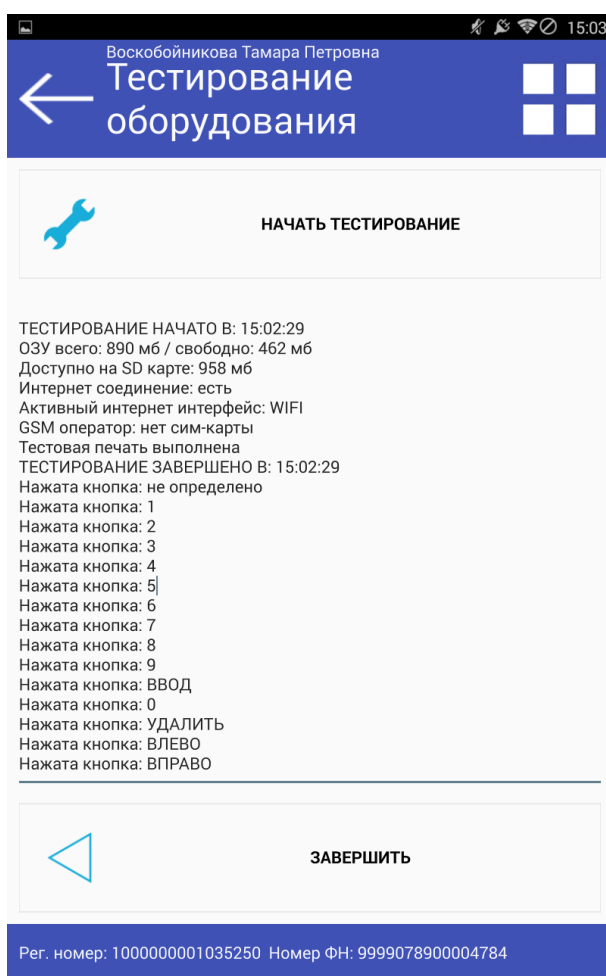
15:03

Воскобойникова Тамара Петровна
Тестирование оборудования

НАЧАТЬ ТЕСТИРОВАНИЕ

ТЕСТИРОВАНИЕ НАЧАТО В: 15:02:29
ОЗУ всего: 890 мб / свободно: 462 мб
Доступно на SD карте: 958 мб
Интернет соединение: есть
Активный интернет интерфейс: WIFI
GSM оператор: нет сим-карты
Тестовая печать выполнена
ТЕСТИРОВАНИЕ ЗАВЕРШЕНО В: 15:02:29
Нажата кнопка: не определено
Нажата кнопка: 1
Нажата кнопка: 2
Нажата кнопка: 3
Нажата кнопка: 4
Нажата кнопка: 5
Нажата кнопка: 6
Нажата кнопка: 7
Нажата кнопка: 8
Нажата кнопка: 9
Нажата кнопка: ВВОД
Нажата кнопка: 0
Нажата кнопка: УДАЛИТЬ
Нажата кнопка: ВЛЕВО
Нажата кнопка: ВПРАВО

ЗАВЕРШИТЬ

Рег. номер: 1000000001035250 Номер ФН: 9999078900004784